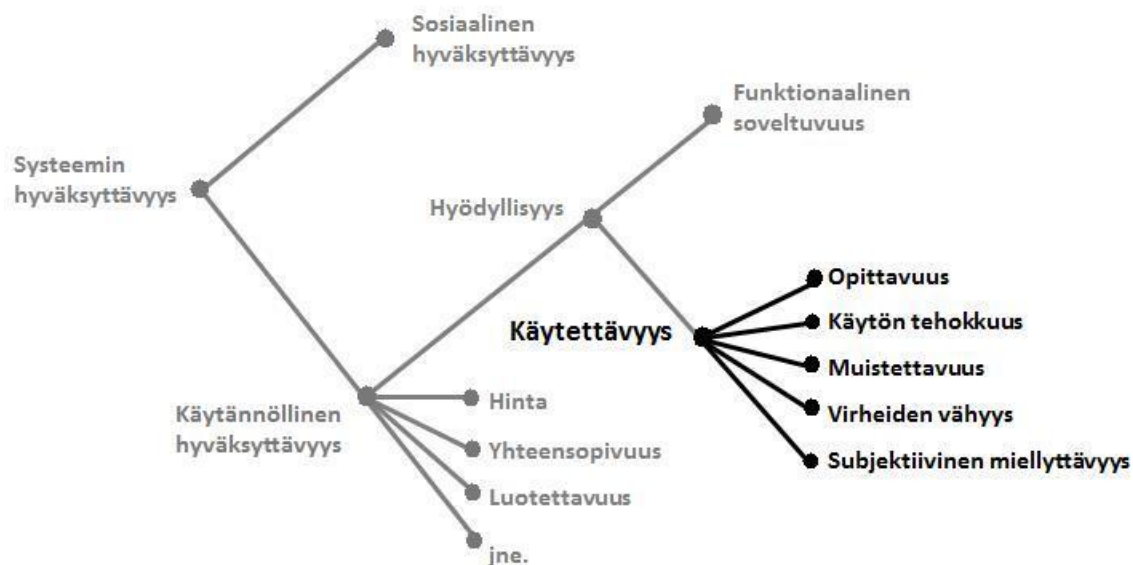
Sosiaalinen hyväksyttävyys

Funktionaalinen soveltuvuus

Systeemin hyväksyttävyys

Hyödyllisyys

Opittavuus

Käytettävyys

Käytön tehokkuus

Muistettavuus

Virheiden vähyys

Subjektiivinen miellyttävyys

Käytännöllinen hyväksyttävyys

Hinta

Yhteensopivuus

Luotettavuus

jne.